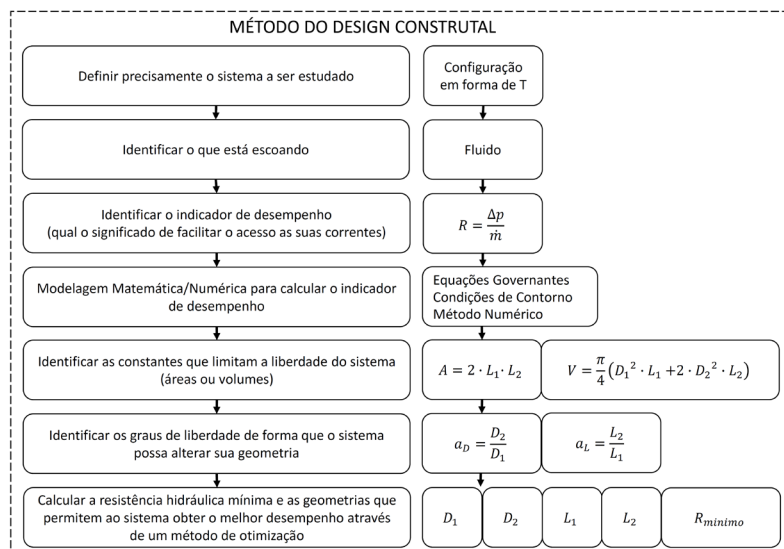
MÉTODO DO DESIGN CONSTRUTAL

Definir precisamente o sistema a ser estudado

Configuração em forma de T

Identificar o que está escoando

Fluido

Identificar o indicador de desempenho (qual o significado de facilitar o acesso as suas correntes)

$R = \frac{\Delta p}{\dot{m}}$

Modelagem Matemática/Numérica para calcular o indicador de desempenho

Equações Governantes
Condições de Contorno
Método Numérico

Identificar as constantes que limitam a liberdade do sistema (áreas ou volumes)

$A = 2 \cdot L_1 \cdot L_2$

$V = \frac{\pi}{4}\left(D_1{}^2 \cdot L_1 + 2 \cdot D_2{}^2 \cdot L_2\right)$

Identificar os graus de liberdade de forma que o sistema possa alterar sua geometria

$a_D = \frac{D_2}{D_1}$

$a_L = \frac{L_2}{L_1}$

Calcular a resistência hidráulica mínima e as geometrias que permitem ao sistema obter o melhor desempenho através de um método de otimização

$D_1$

$D_2$

$L_1$

$L_2$

$R_{minimo}$